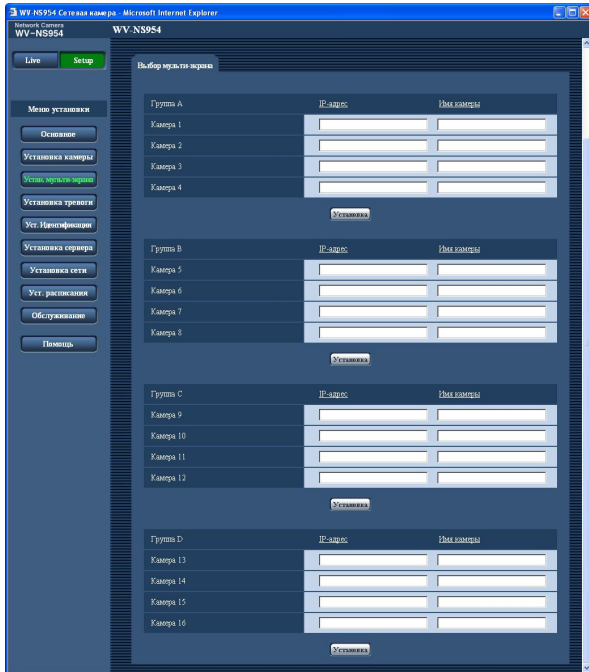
WV-NS954 Сетевая камера - Microsoft Internet Explorer

Network Camera
WV-NS954

WV-NS954

Live
Setup

Меню установки
Основное
Установка камеры
Устан. мульти-экрана
Установка тревоги
Уст. Идентификации
Установка сервера
Установка сети
Уст. расписания
Обслуживание
Помощь

Выбор мульти-экрана

| Группа A | IP-адрес | Имя камеры |
|---|---|---|
| Камера 1 | | |
| Камера 2 | | |
| Камера 3 | | |
| Камера 4 | | |

Установка

| Группа B | IP-адрес | Имя камеры |
|---|---|---|
| Камера 5 | | |
| Камера 6 | | |
| Камера 7 | | |
| Камера 8 | | |

Установка

| Группа C | IP-адрес | Имя камеры |
|---|---|---|
| Камера 9 | | |
| Камера 10 | | |
| Камера 11 | | |
| Камера 12 | | |

Установка

| Группа D | IP-адрес | Имя камеры |
|---|---|---|
| Камера 13 | | |
| Камера 14 | | |
| Камера 15 | | |
| Камера 16 | | |

Установка